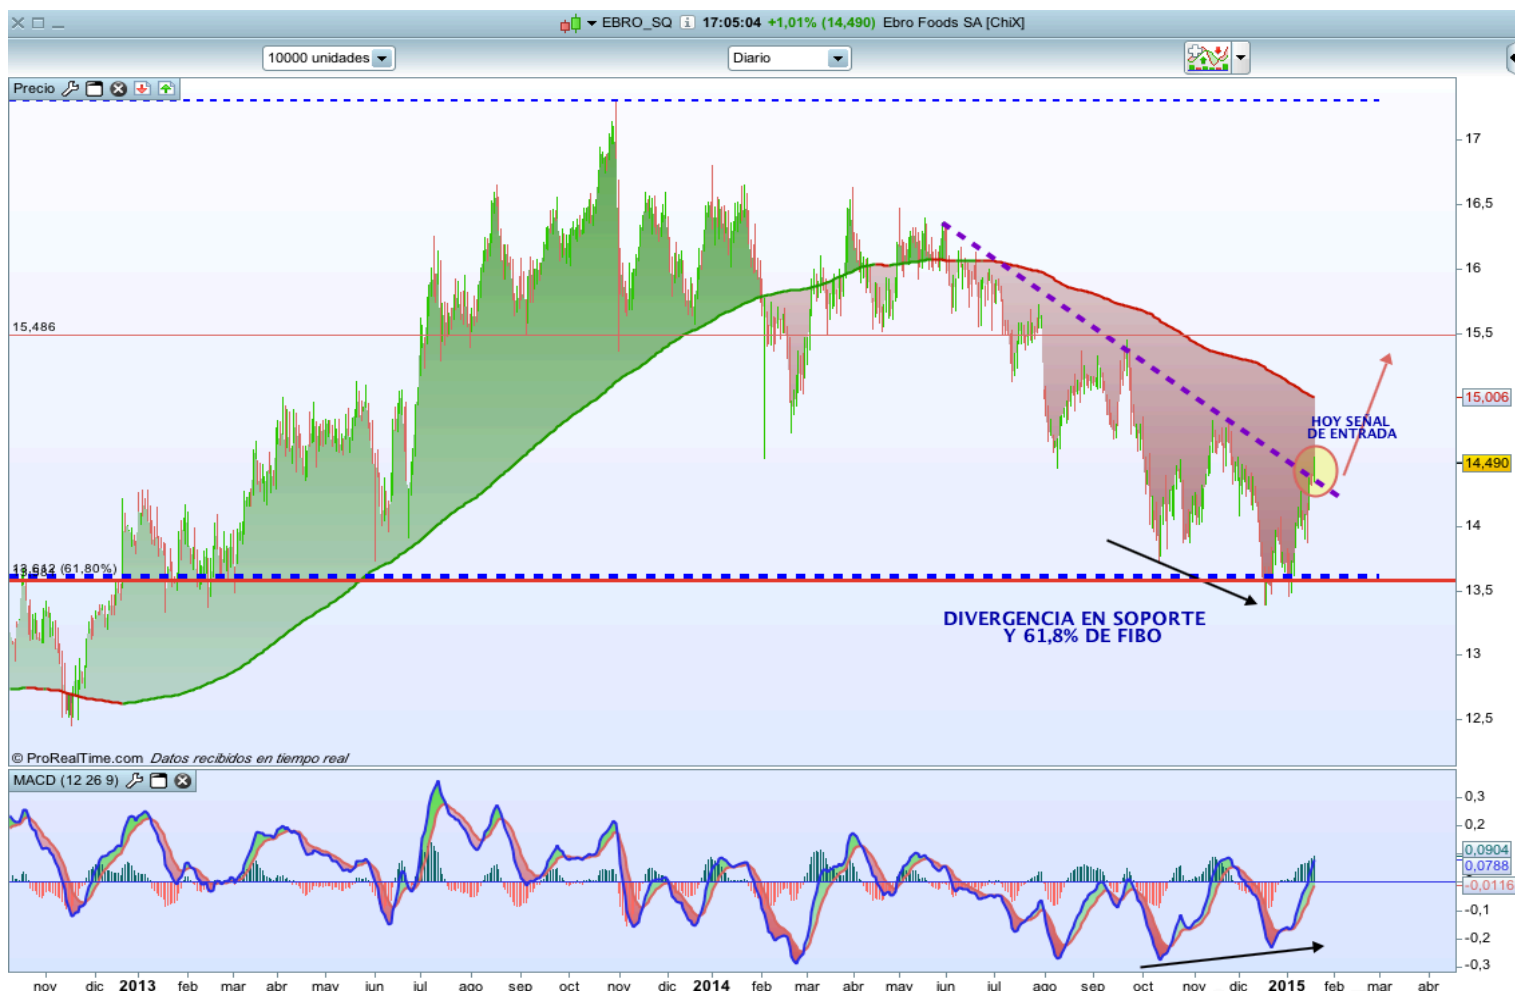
EBRO_SQ 17:05:04 +1,01% (14,490) Ebro Foods SA [ChiX]

10000 unidades
Diario

Precio

15,486

13,612 (61,80%)

HOY SEÑAL DE ENTRADA

DIVERGENCIA EN SOPORTE Y 61,8% DE FIBO

17
16,5
16
15,5
15,006
14,490
14
13,5
13
12,5

© ProRealTime.com Datos recibidos en tiempo real

MACD (12 26 9)

0,3
0,2
0,0904
0,0788
-0,0116
-0,1
-0,2
-0,3

nov dic 2013 feb mar abr may jun jul ago sep oct nov dic 2014 feb mar abr may jun jul ago sep oct nov dic 2015 feb mar abr